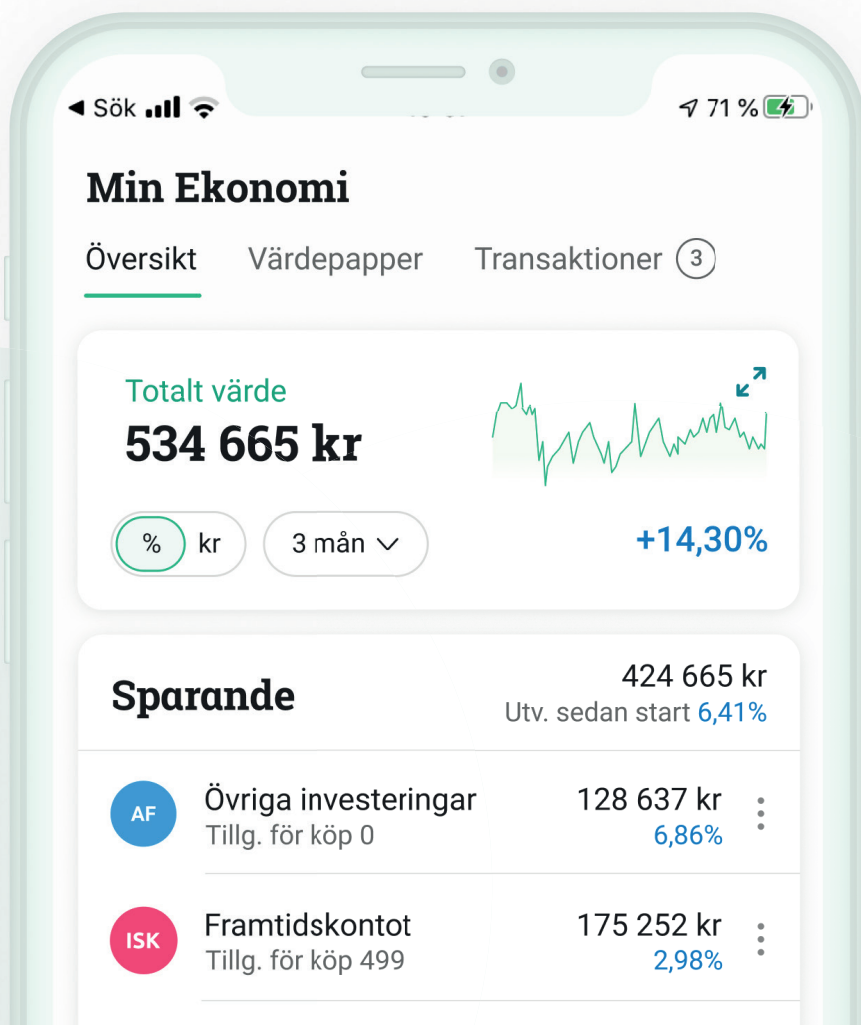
◀ Sök
71 %

Min Ekonomi

Översikt Värdepapper Transaktioner 3

Totalt värde
534 665 kr

% kr 3 mån

+14,30%

Sparande
424 665 kr
Utv. sedan start 6,41%

AF Övriga investeringar
Tillg. för köp 0
128 637 kr
6,86%

ISK Framtidskontot
Tillg. för köp 499
175 252 kr
2,98%